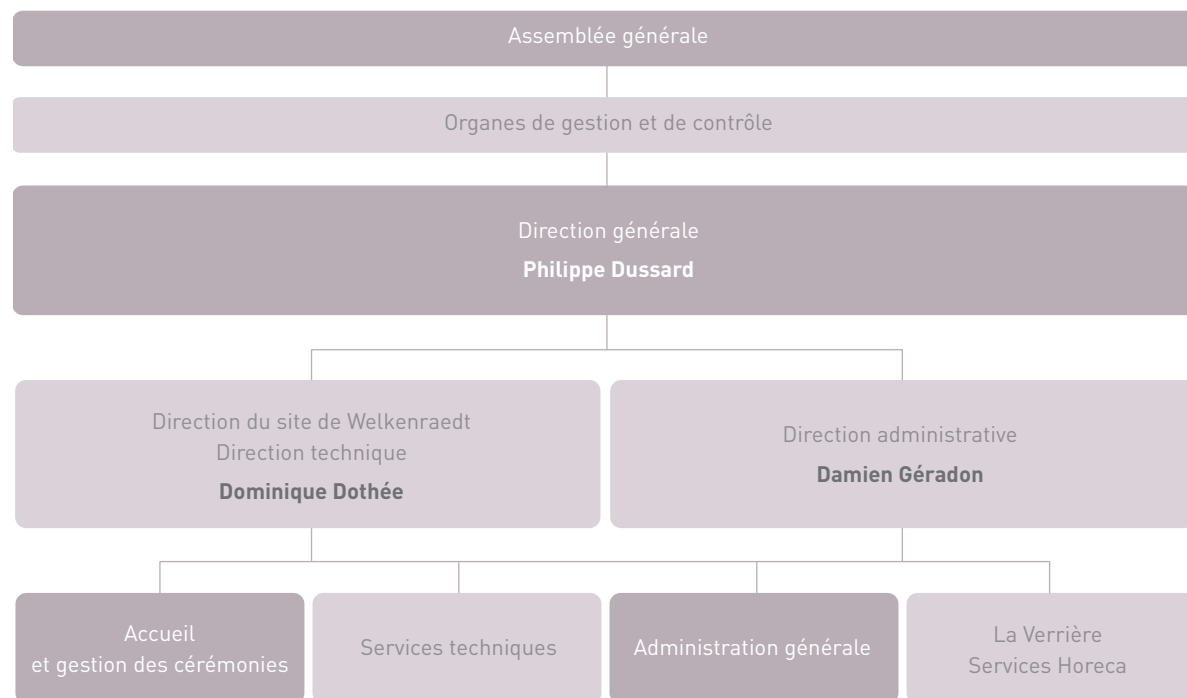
Assemblée générale

Organes de gestion et de contrôle

Direction générale

**Philippe Dussard**

Direction du site de Welkenraedt
Direction technique

**Dominique Dothée**

Direction administrative

**Damien Géradon**

Accueil
et gestion des cérémonies

Services techniques

Administration générale

La Verrière
Services Horeca